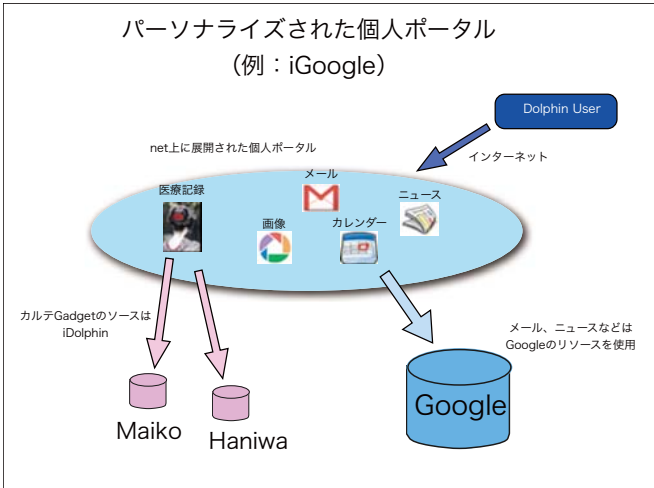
パーソナライズされた個人ポータル
（例：iGoogle）

Dolphin User

インターネット

net上に展開された個人ポータル

医療記録

メール

ニュース

画像

カレンダー

カルテGadgetのソースはiDolphin

メール、ニュースなどはGoogleのリソースを使用

Maiko

Haniwa

Google